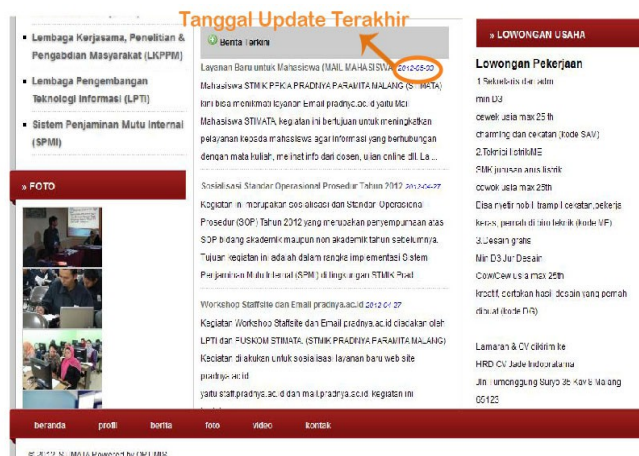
Tanggal Update Terakhir

Lembaga Kerjasama, Penelitian & Pengabdian Masyarakat (LKPPM)

Lembaga Pengembangan Teknologi Informasi (LPTI)

Sistem Penjaminan Mutu Internal (SPMI)

» FOTO

Berita Terkini

Layanan Baru untuk Mahasiswa (MAIL MAHASISWA) 2012-05-30
Mahasiswa STMIK PPKIA PRADNYA PARAMITA MALANG (STIMATA) kini bisa menikmati layanan Email pradnya.ac.id yaitu Mail Mahasiswa STIMATA, kegiatan ini bertujuan untuk meningkatkan pelayanan kepada mahasiswa agar informasi yang berhubungan dengan mata kuliah, materi info dari dosen, ujian online dll. La ...

Sosialisasi Standar Operasional Prosedur Tahun 2012 2012-04-27
Kegiatan ini merupakan sosialisasi dan Standar Operasional Prosedur (SOP) Tahun 2012 yang merupakan penyempurnaan atas SOP bidang akademik maupun non akademik tahun sebelumnya. Tujuan kegiatan ini adalah dalam rangka implementasi Sistem Penjaminan Mutu Internal (SPMI) di lingkungan STMIK Prad

Workshop Staffsite dan Email pradnya.ac.id 2012-04-27
Kegiatan Workshop Staffsite dan Email pradnya.ac.id diadakan oleh LPTI dan PUSKOM STIMATA, (STMIK PRADNYA PARAMITA MALANG) Kegiatan dilakukan untuk sosialisasi layanan baru web site pradnya.ac.id
yaitu staff.pradnya.ac.id dan mail.pradnya.ac.id. kegiatan ini

» LOWONGAN USAHA

Lowongan Pekerjaan
1.Sekretaris dan adm
min D3
cewek usia max 25 th
charming dan cekatan (kode SAV)
2.Teknisi ListrikME
SMK jurusan arus listrik
cowok usia max 25th
Bisa nyetir mobil,trampil cekatan,pekerja keras, pernah di bina teknik (kode ME)
3.Desain grafis
Min D3 Jur Desain
Cow/Cew usia max 25th
kreatif, sertakan hasil desain yang pernah dibuat (kode DG)

Lamaran & CV dikirim ke
HRD CV Jade Indonatama
Jln Tumenggung Suryo 35 Kav 8 Malang
65123

beranda profil berita foto video kontak

© 2012 STIMATA Powered by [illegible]